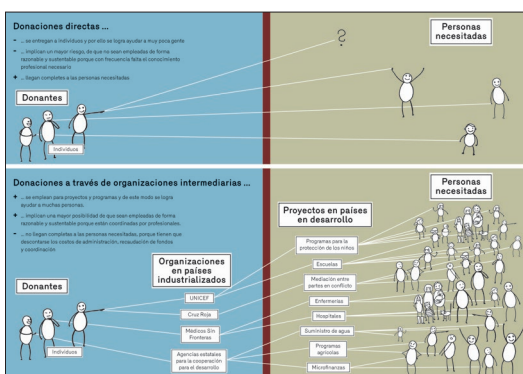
Donaciones directas ...

+ ... se entregan a individuos y por ello se logra ayudar a muy poca gente

+ ... implican un mayor riesgo, de que no sean empleadas de forma razonable y sustentable porque con frecuencia falta el conocimiento profesional necesario

+ ... llegan completas a las personas necesitadas

Donantes

Individuos

?

Personas necesitadas

Donaciones a través de organizaciones intermediarias ...

+ ... se emplean para proyectos y programas y de este modo se logra ayudar a muchas personas

+ ... implican una mayor posibilidad de que sean empleadas de forma razonable y sustentable porque están coordinadas por profesionales.

- ... no llegan completas a las personas necesitadas, porque tienen que descontarse los costos de administración, recaudación de fondos y coordinación

Donantes

Individuos

Organizaciones en países industrializados

UNICEF

Cruz Roja

Médicos Sin Fronteras

Agencias estatales para la cooperación para el desarrollo

Personas necesitadas

Proyectos en países en desarrollo

Programas para la protección de los niños

Escuelas

Mediación entre partes en conflicto

Enfermería

Hospitales

Suministro de agua

Programas agrícolas

Microfinanzas